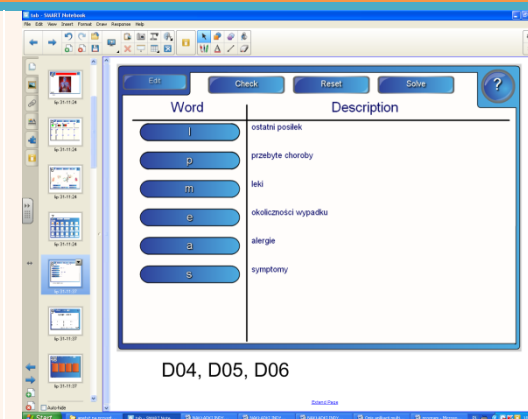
Ink - SMART Notebook

File Edit View Insert Format Draw Response Help

Edit

Check

Reset

Solve

?

| Word | Description |
|---|---|
| l | ostatni posiłek |
| p | przebyte choroby |
| m | leki |
| e | okoliczności wypadku |
| a | alergie |
| s | symptomy |

D04, D05, D06

Auto-hide

Start